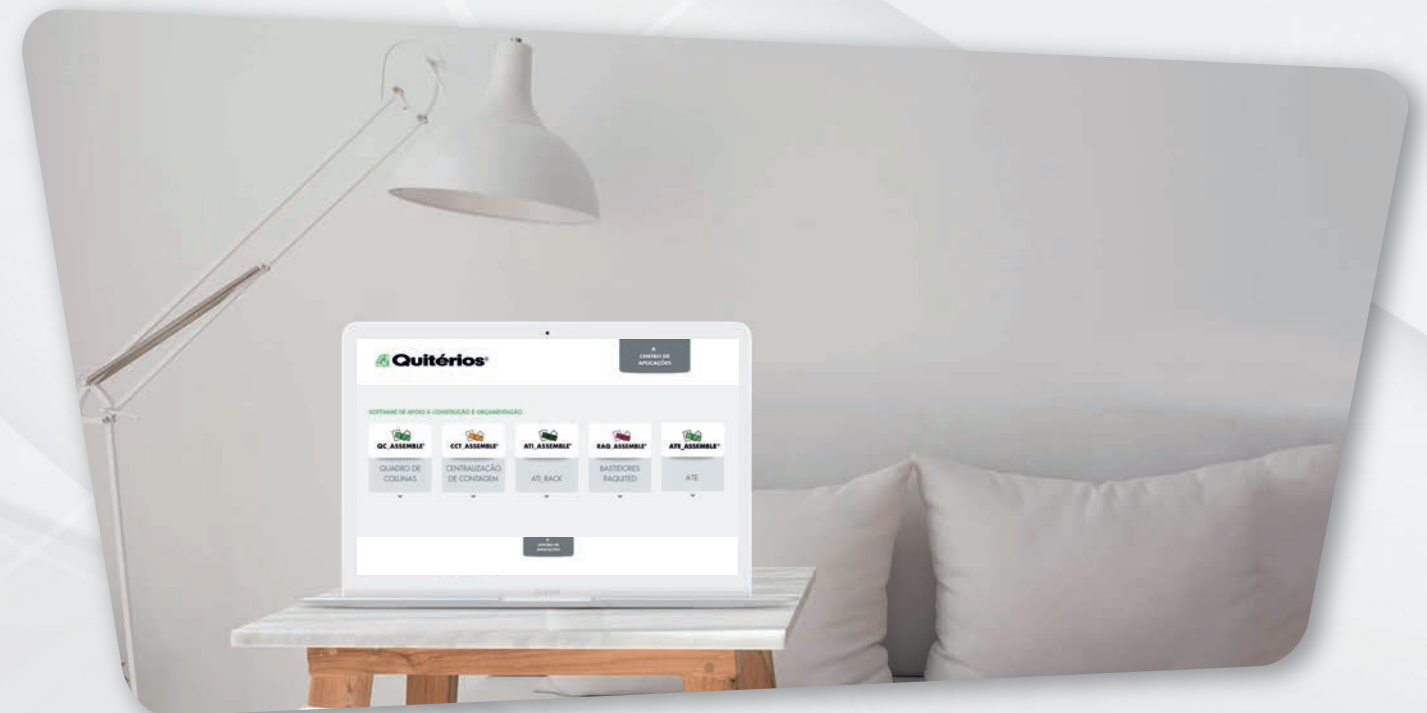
Quitérios

CENTRO DE APLICAÇÕES

SOFTWARE DE APOIO À CONSTRUÇÃO E ORCAMENTAÇÃO

QC_ASSEMBLE
QUADRO DE COLUNAS

CCT_ASSEMBLE
CENTRALIZAÇÃO DE CONTAGEM

ATI_ASSEMBLE
ATI_RACK

RAQ_ASSEMBLE
BASTIDORES RAQUITED

ATE_ASSEMBLE
ATE

CENTRO DE APLICAÇÕES